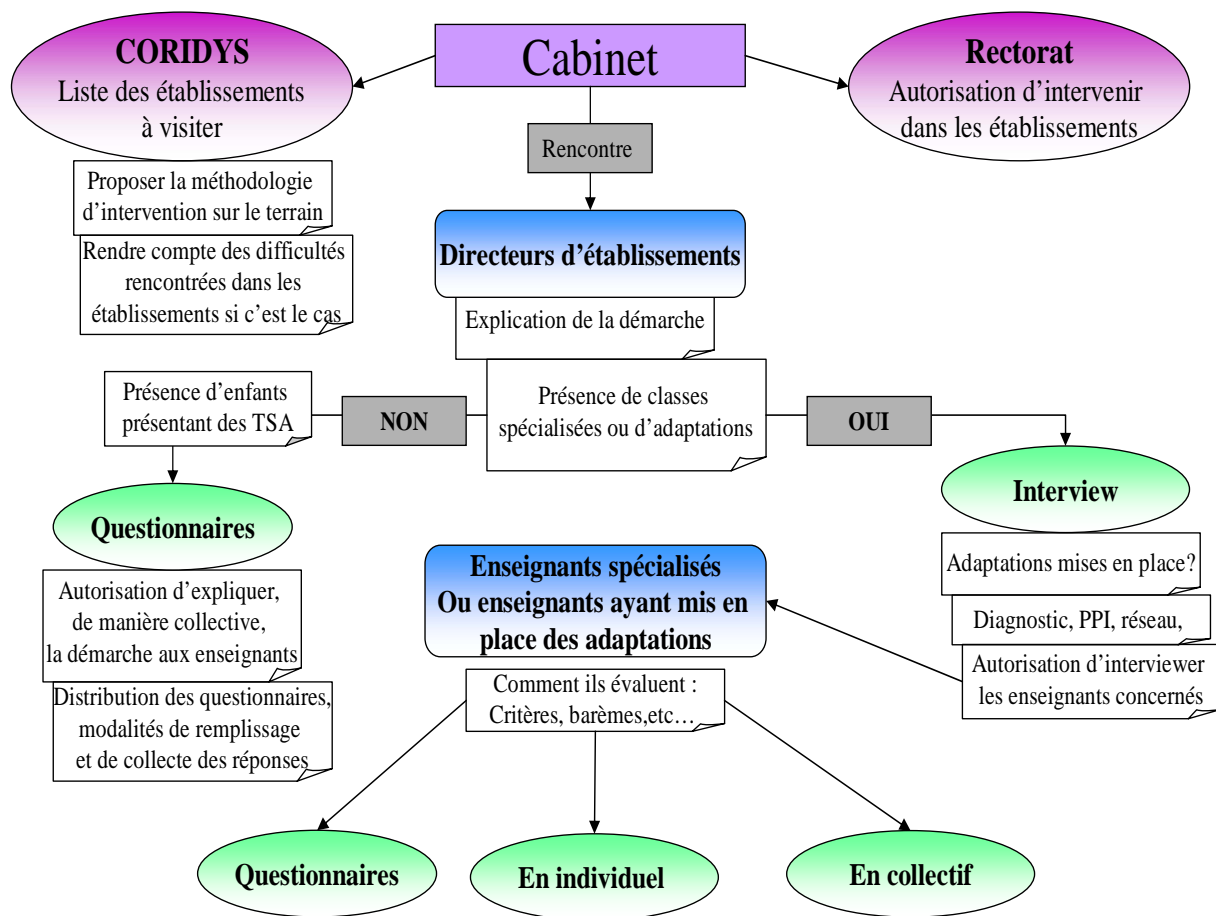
CORIDYS
Liste des établissements à visiter

Cabinet

Rectorat
Autorisation d'intervenir dans les établissements

Rencontre

Proposer la méthodologie d'intervention sur le terrain

Rendre compte des difficultés rencontrées dans les établissements si c'est le cas

Directeurs d'établissements

Explication de la démarche

Présence d'enfants présentant des TSA

NON

Présence de classes spécialisées ou d'adaptations

OUI

Questionnaires

Interview

Autorisation d'expliquer, de manière collective, la démarche aux enseignants

Distribution des questionnaires, modalités de remplissage et de collecte des réponses

Enseignants spécialisés
Ou enseignants ayant mis en place des adaptations

Adaptations mises en place?

Diagnostic, PPI, réseau,

Autorisation d'interviewer les enseignants concernés

Comment ils évaluent :
Critères, barèmes,etc…

Questionnaires

En individuel

En collectif